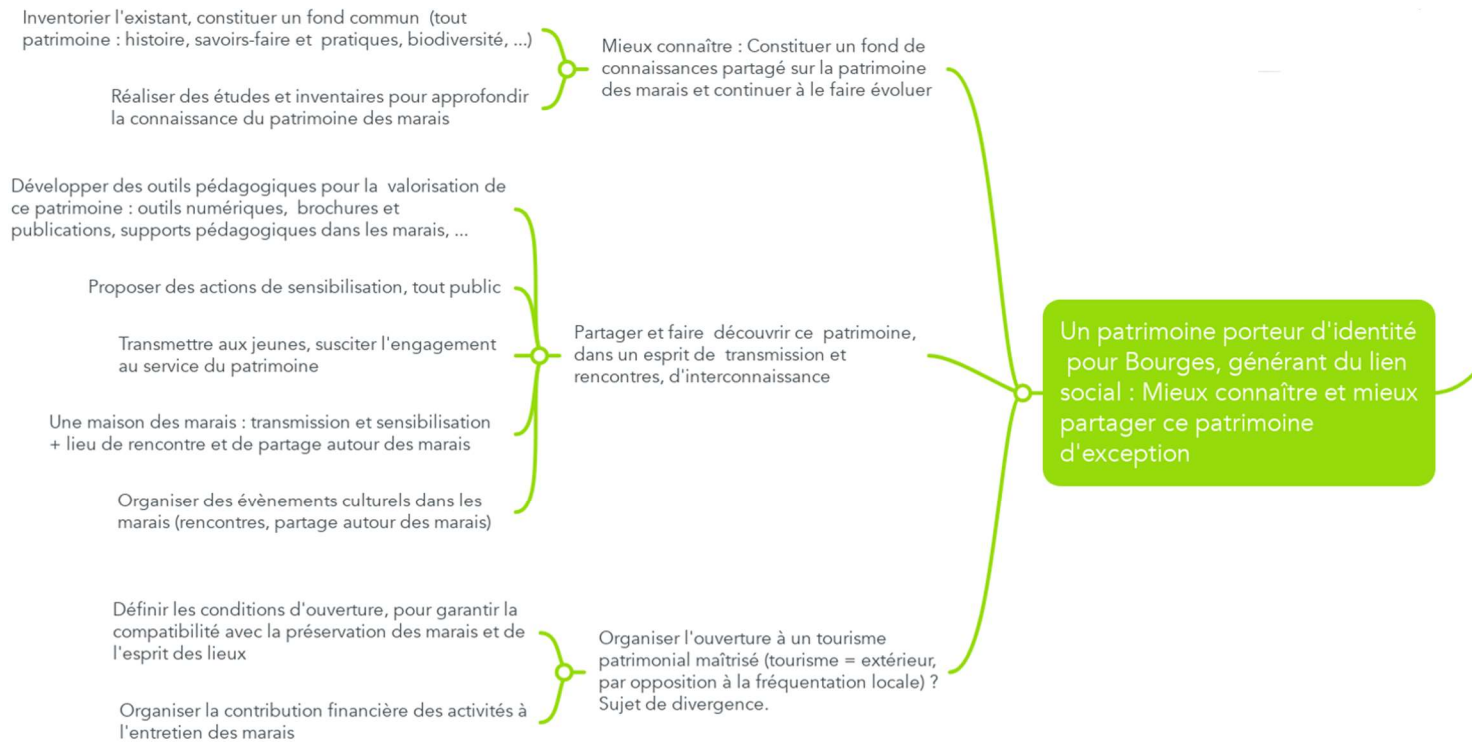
Un patrimoine porteur d'identité pour Bourges, générant du lien social : Mieux connaître et mieux partager ce patrimoine d'exception

Mieux connaître : Constituer un fond de connaissances partagé sur la patrimoine des marais et continuer à le faire évoluer

Inventorier l'existant, constituer un fond commun (tout patrimoine : histoire, savoirs-faire et pratiques, biodiversité, ...)

Réaliser des études et inventaires pour approfondir la connaissance du patrimoine des marais

Partager et faire découvrir ce patrimoine, dans un esprit de transmission et rencontres, d'interconnaissance

Développer des outils pédagogiques pour la valorisation de ce patrimoine : outils numériques, brochures et publications, supports pédagogiques dans les marais, ...

Proposer des actions de sensibilisation, tout public

Transmettre aux jeunes, susciter l'engagement au service du patrimoine

Une maison des marais : transmission et sensibilisation + lieu de rencontre et de partage autour des marais

Organiser des évènements culturels dans les marais (rencontres, partage autour des marais)

Organiser l'ouverture à un tourisme patrimonial maîtrisé (tourisme = extérieur, par opposition à la fréquentation locale) ? Sujet de divergence.

Définir les conditions d'ouverture, pour garantir la compatibilité avec la préservation des marais et de l'esprit des lieux

Organiser la contribution financière des activités à l'entretien des marais